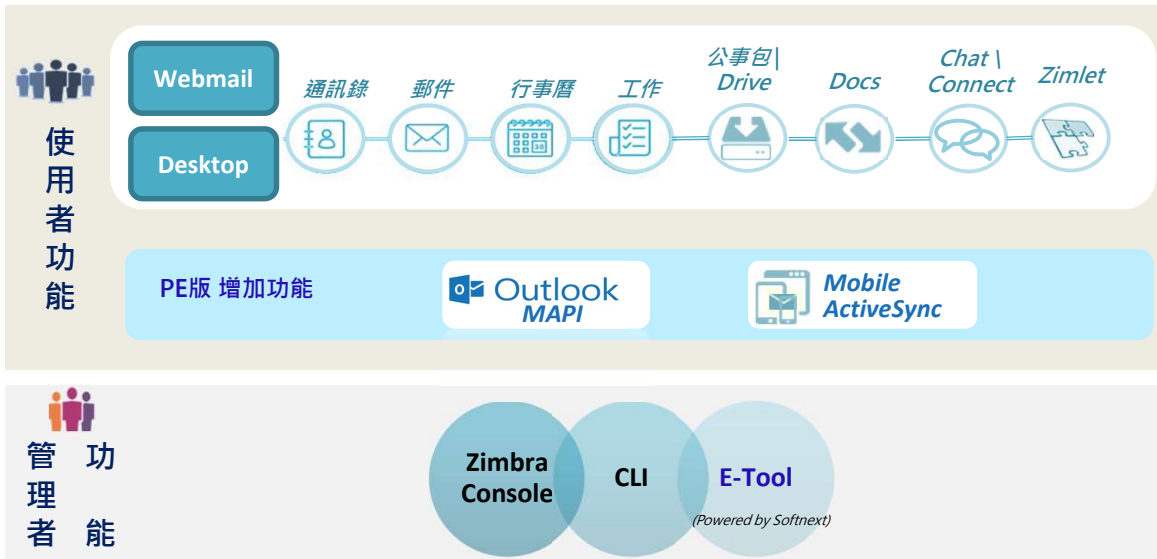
使用者功能

Webmail

Desktop

通訊錄 郵件 行事曆 工作 公事包| Drive Docs Chat \ Connect Zimlet

30

PE版 增加功能

Outlook MAPI

Mobile ActiveSync

管理者 功能

Zimbra Console

CLI

E-Tool

(Powered by Softnext)